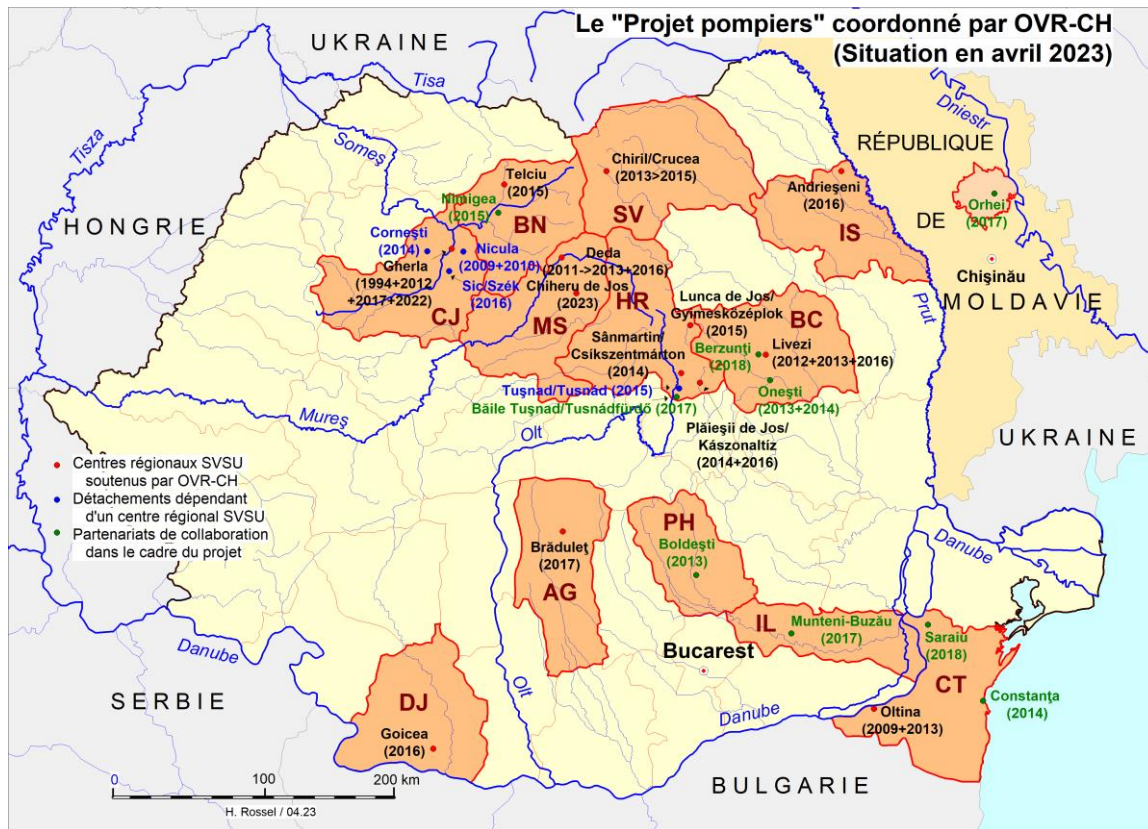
Le "Projet pompiers" coordonné par OVR-CH
(Situation en avril 2023)

UKRAINE

Tisa

Tisza

Someş

HONGRIE

Telciu
(2015)

Nimigea
(2015)

BN

Corneşti
(2014)

Nicula
(2009+2010)

Gherla
(1994+2012
+2017+2022)

Sic/Szék
(2016)

CJ

Chiril/Crucea
(2013>2015)

SV

Deda
(2011->2013+2016)

Chiheru de Jos
(2023)

MS

HR

Andrieşeni
(2016)

IS

RÉPUBLIQUE

DE

MOLDAVIE

Dniestr

Orhei
(2017)

Chişinău

Prut

Lunca de Jos/
Gyimesközéplok
(2015)

BC

Berzunţi
(2018)

Livezi
(2012+2013+2016)

Oneşti
(2013+2014)

Sânmartin/
Csikszentmárton
(2014)

Tuşnad/Tusnád (2015)

Băile Tuşnad/Tusnádfürdő (2017)

Plăieşii de Jos/
Kászonaltiz
(2014+2016)

Mureş

Olt

UKRAINE

• Centres régionaux SVSU soutenus par OVR-CH
• Détachements dépendant d'un centre régional SVSU
• Partenariats de collaboration dans le cadre du projet

Brădulet
(2017)

AG

PH

Boldeşti
(2013)

Danube

IL

Munteni-Buzău
(2017)

Saraiu
(2018)

Danube

Bucarest

CT

Constanţa
(2014)

Oltina
(2009+2013)

Olt

SERBIE

DJ

Goicea
(2016)

Danube

Danube

BULGARIE

0 100 200 km

H. Rossel / 04.23